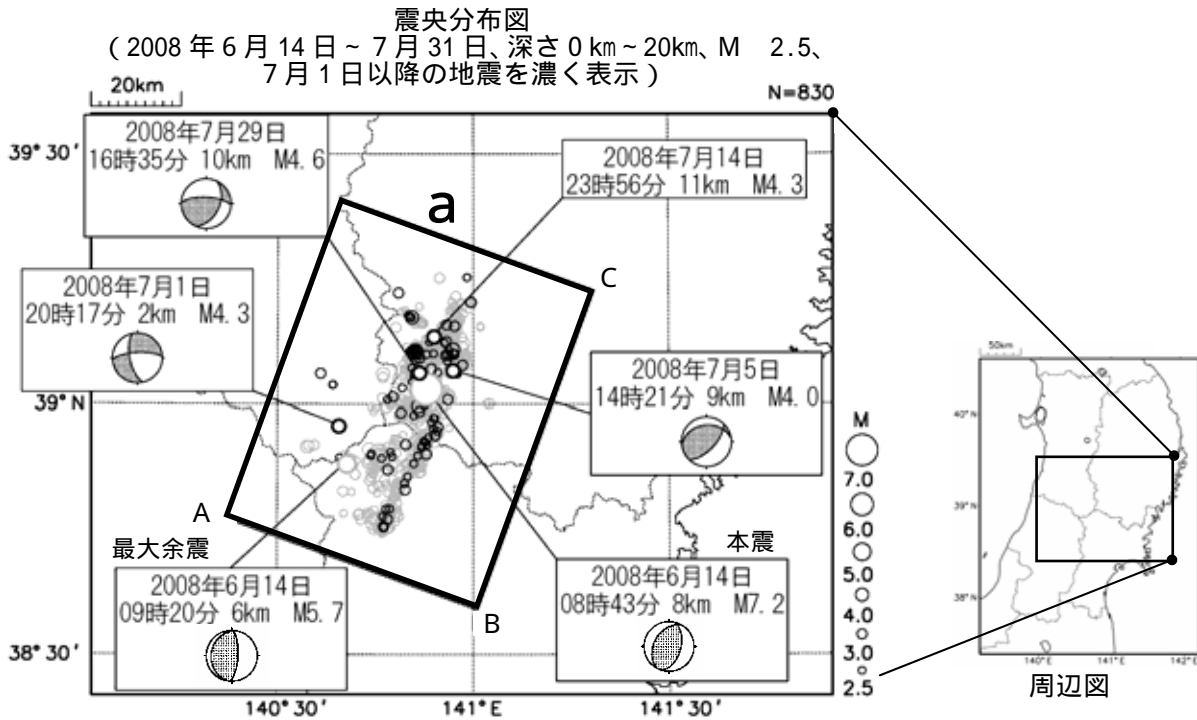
震央分布図
（2008 年 6 月 14 日～7 月 31 日、深さ 0 km～20km、M 2.5、
7 月 1 日以降の地震を濃く表示）

20km

N=830

39° 30′

2008年7月29日
16時35分 10km M4.6

2008年7月14日
23時56分 11km M4.3

a

C

2008年7月1日
20時17分 2km M4.3

2008年7月5日
14時21分 9km M4.0

39° N

M
7.0
6.0
5.0
4.0
3.0
2.5

A

最大余震

本震

2008年6月14日
09時20分 6km M5.7

2008年6月14日
08時43分 8km M7.2

B

38° 30′

140° 30′

141° E

141° 30′

50km
40° N
39° N
38° N
140° E
141° E
142° E

周辺図